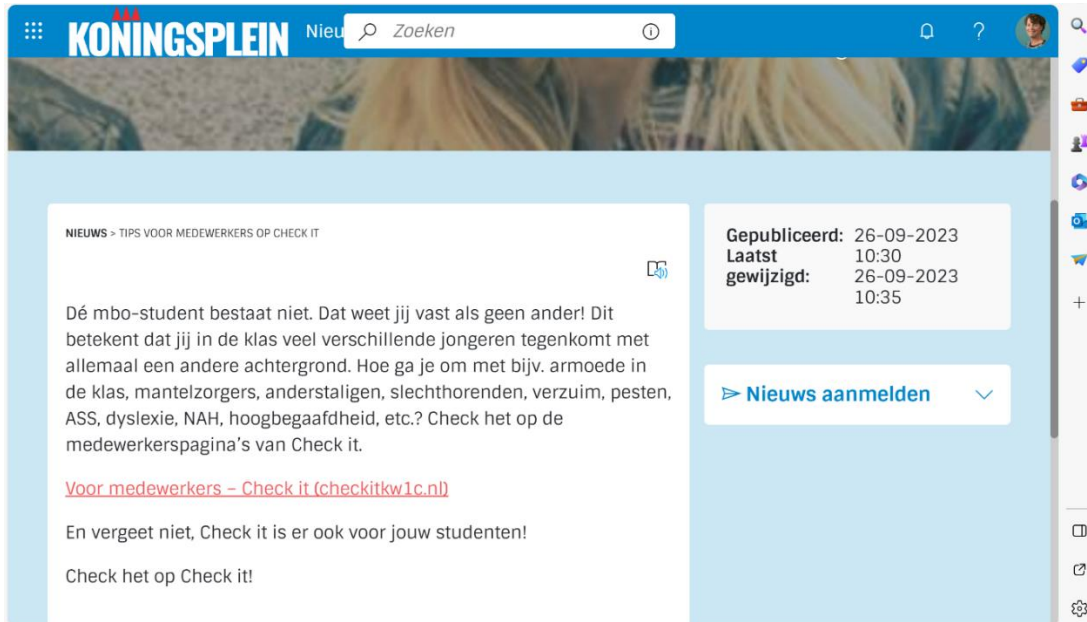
KONINGSPLEIN Nieu Zoeken

NIEUWS > TIPS VOOR MEDEWERKERS OP CHECK IT

Dé mbo-student bestaat niet. Dat weet jij vast als geen ander! Dit betekent dat jij in de klas veel verschillende jongeren tegenkomt met allemaal een andere achtergrond. Hoe ga je om met bijv. armoede in de klas, mantelzorgers, anderstaligen, slechthorenden, verzuim, pesten, ASS, dyslexie, NAH, hoogbegaafdheid, etc.? Check het op de medewerkerspagina's van Check it.

Voor medewerkers – Check it (checkitkw1c.nl)

En vergeet niet, Check it is er ook voor jouw studenten!

Check het op Check it!

| | |
|---|---|
| Gepubliceerd: | 26-09-2023 10:30 |
| Laatst gewijzigd: | 26-09-2023 10:35 |

Nieuws aanmelden